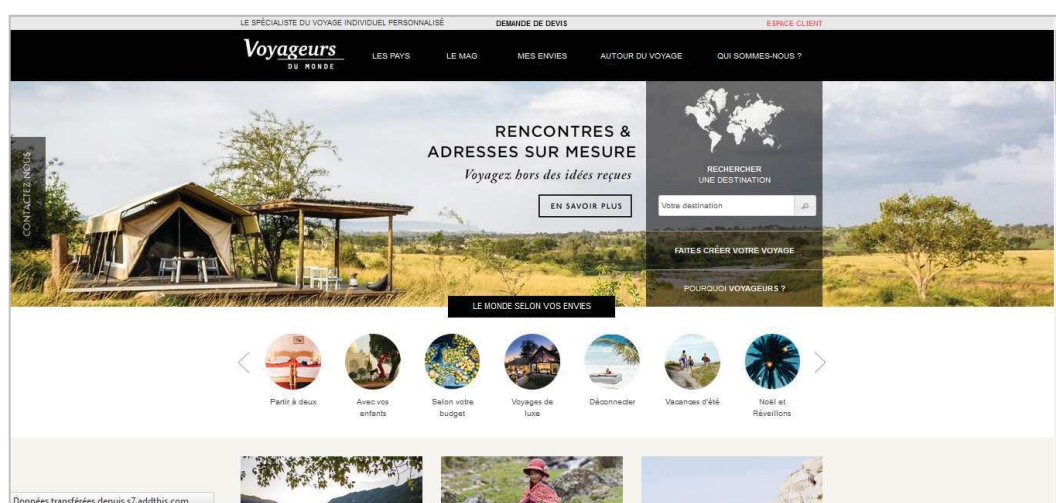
LE SPÉCIALISTE DU VOYAGE INDIVIDUEL PERSONNALISÉ DEMANDE DE DEVIS ESPACE CLIENT

Voyageurs DU MONDE

LES PAYS LE MAG MES ENVIES AUTOUR DU VOYAGE QUI SOMMES-NOUS ?

CONTACTEZ-NOUS

RENCONTRES & ADRESSES SUR MESURE

Voyagez hors des idées reçues

EN SAVOIR PLUS

RECHERCHER UNE DESTINATION

Votre destination

FAITES CRÉER VOTRE VOYAGE

POURQUOI VOYAGEURS ?

LE MONDE SELON VOS ENVIES

Partir à deux

Avec vos enfants

Selon votre budget

Voyages de luxe

Déconnecter

Vacances d'été

Noël et Réveillons

Données transférées depuis s7.addthis.com